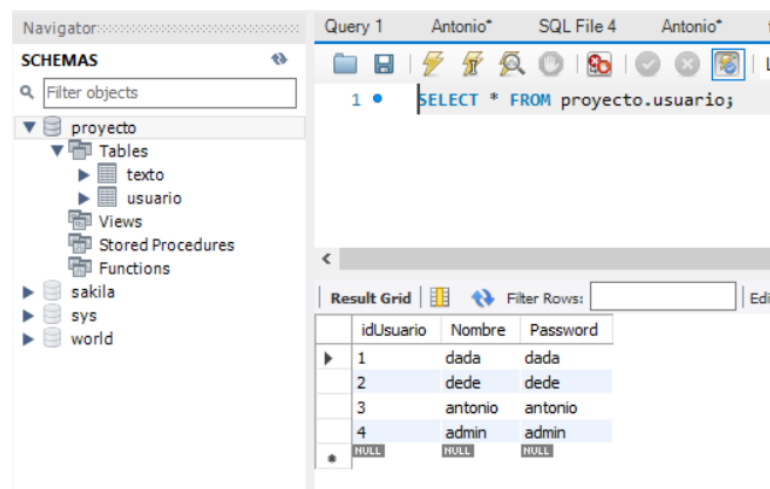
Navigator

SCHEMAS

Filter objects

proyecto
Tables
texto
usuario
Views
Stored Procedures
Functions
sakila
sys
world

Query 1 | Antonio* | SQL File 4 | Antonio*

1 SELECT * FROM proyecto.usuario;

Result Grid | Filter Rows: | Edi

| | idUsuario | Nombre | Password |
|---|---|---|---|
| ▶ | 1 | dada | dada |
| | 2 | dede | dede |
| | 3 | antonio | antonio |
| | 4 | admin | admin |
| * | NULL | NULL | NULL |